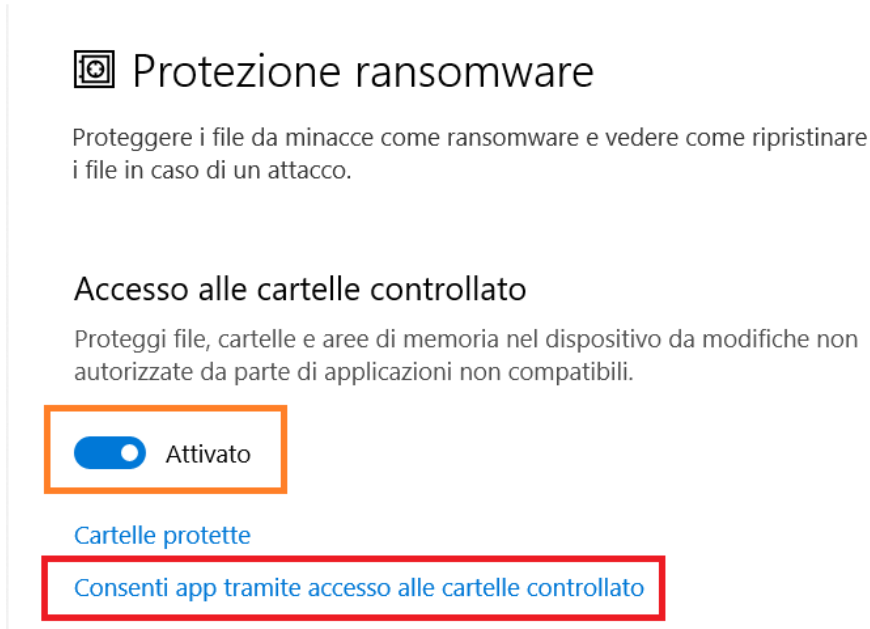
Protezione ransomware

Proteggere i file da minacce come ransomware e vedere come ripristinare i file in caso di un attacco.

Accesso alle cartelle controllato

Proteggi file, cartelle e aree di memoria nel dispositivo da modifiche non autorizzate da parte di applicazioni non compatibili.

Attivato

Cartelle protette

Consenti app tramite accesso alle cartelle controllato